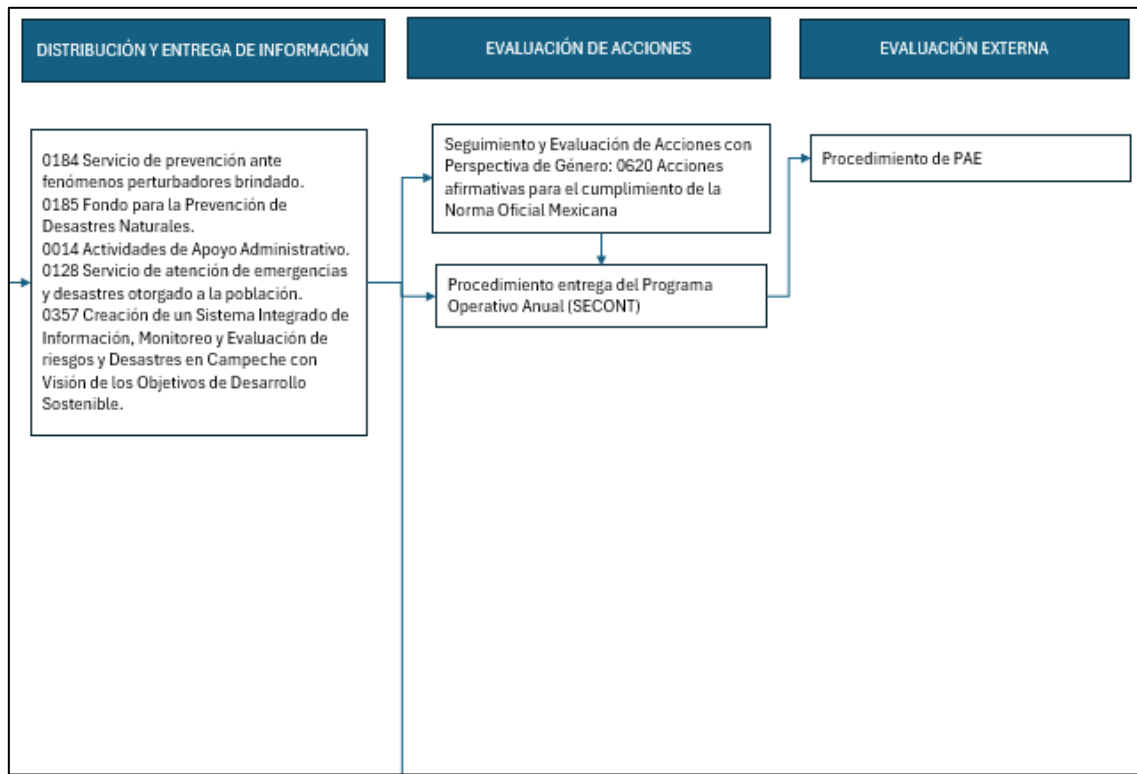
DISTRIBUCIÓN Y ENTREGA DE INFORMACIÓN

EVALUACIÓN DE ACCIONES

EVALUACIÓN EXTERNA

0184 Servicio de prevención ante fenómenos perturbadores brindado.
0185 Fondo para la Prevención de Desastres Naturales.
0014 Actividades de Apoyo Administrativo.
0128 Servicio de atención de emergencias y desastres otorgado a la población.
0357 Creación de un Sistema Integrado de Información, Monitoreo y Evaluación de riesgos y Desastres en Campeche con Visión de los Objetivos de Desarrollo Sostenible.

Seguimiento y Evaluación de Acciones con Perspectiva de Género: 0620 Acciones afirmativas para el cumplimiento de la Norma Oficial Mexicana

Procedimiento entrega del Programa Operativo Anual (SECONT)

Procedimiento de PAE